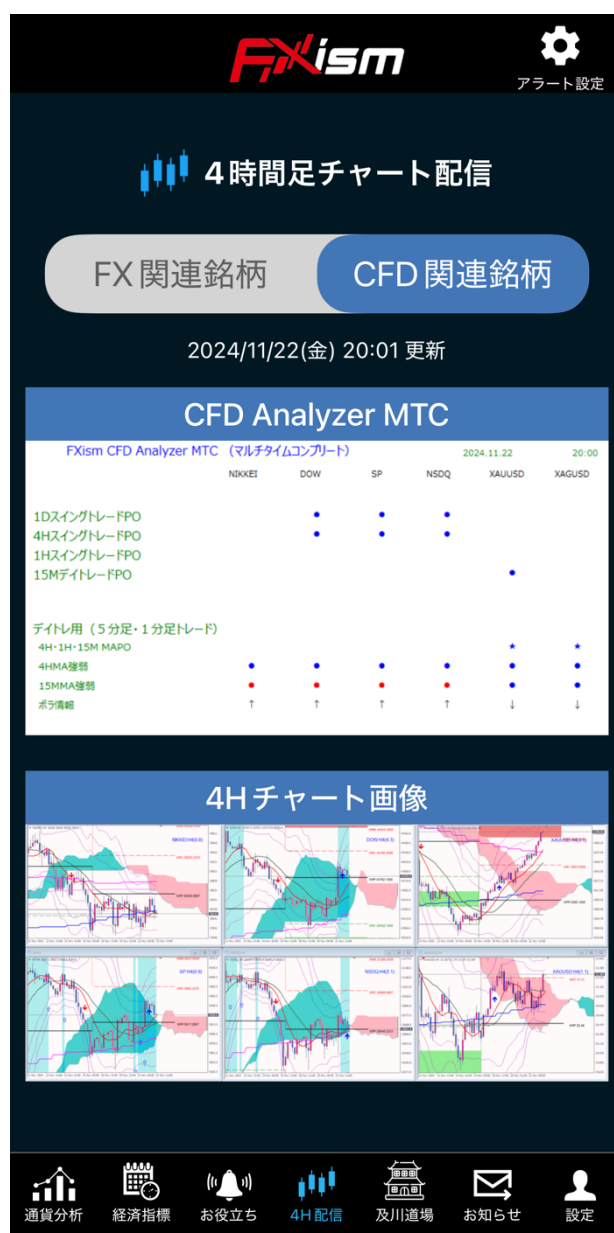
FXism

アラート設定

4時間足チャート配信

FX関連銘柄

CFD関連銘柄

2024/11/22(金) 20:01 更新

CFD Analyzer MTC

FXism CFD Analyzer MTC （マルチタイムコンプリート） 2024.11.22 20:00

| | NIKKEI | DOW | SP | NSDQ | XAUUSD | XAGUSD |
|---|---|---|---|---|---|---|
| 1DスイングトレードPO | | ● | ● | ● | | |
| 4HスイングトレードPO | | ● | ● | ● | | |
| 1HスイングトレードPO | | | | | | |
| 15MデイトレードPO | | | | | ● | |
| デイトレ用（５分足・１分足トレード） | | | | | | |
| 4H・1H・15M MAPO | | | | | ★ | ★ |
| 4HMA強弱 | ● | ● | ● | ● | ● | ● |
| 15MMA強弱 | ● | ● | ● | ● | ● | ● |
| ボラ情報 | ↑ | ↑ | ↑ | ↑ | ↓ | ↓ |

4Hチャート画像

通貨分析 経済指標 お役立ち 4H配信 及川道場 お知らせ 設定